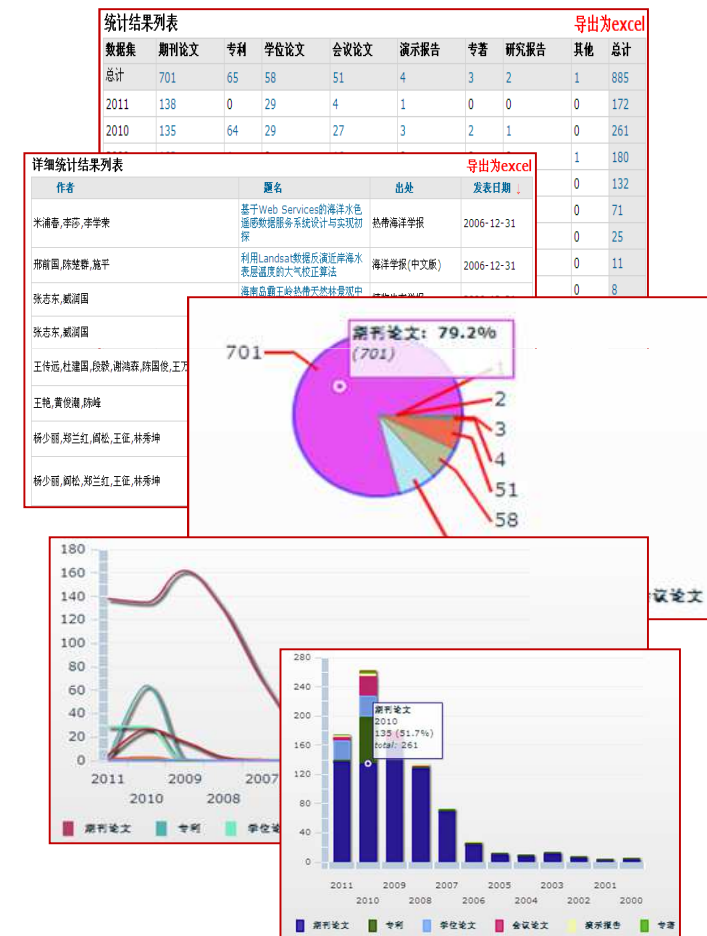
统计结果列表

导出为excel

| 数据集 | 期刊论文 | 专利 | 学位论文 | 会议论文 | 演示报告 | 专著 | 研究报告 | 其他 | 总计 |
|---|---|---|---|---|---|---|---|---|---|
| 总计 | 701 | 65 | 58 | 51 | 4 | 3 | 2 | 1 | 885 |
| 2011 | 138 | 0 | 29 | 4 | 1 | 0 | 0 | 0 | 172 |
| 2010 | 135 | 64 | 29 | 27 | 3 | 2 | 1 | 0 | 261 |
| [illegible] | | | | | | | | 1 | 180 |
| | | | | | | | | 0 | 132 |
| | | | | | | | | 0 | 71 |
| | | | | | | | | 0 | 25 |
| | | | | | | | | 0 | 11 |
| | | | | | | | | 0 | 8 |

详细统计结果列表

导出为excel

| 作者 | 题名 | 出处 | 发表日期 |
|---|---|---|---|
| 米浦春,李莎,李学荣 | 基于Web Services的海洋水色遥感数据服务系统设计与实现初探 | 热带海洋学报 | 2006-12-31 |
| 邢前国,陈楚群,施平 | 利用Landsat数据反演近岸海水表层温度的大气校正算法 | 海洋学报(中文版) | 2006-12-31 |
| 张志东,戴滪国 | 海南岛霸王岭热带天然林景观中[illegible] | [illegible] | |
| 张志东,戴滪国 | | | |
| 王侍远,杜建国,段毅,谢鸿森,陈国俊,王万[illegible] | | | |
| 王艳,黄俊滩,陈峰 | | | |
| 杨少丽,郑兰红,阎松,王征,林秀坤 | | | |
| 杨少丽,阎松,郑兰红,王征,林秀坤 | | | |

701
期刊论文: 79.2%
(701)
1
2
3
4
51
58
会议论文

180
160
140
120
100
80
60
40
20
0
2011
2010
2009
2008
2007
期刊论文
专利
学位论文

280
240
200
160
120
80
40
0
期刊论文
2010
135 (51.7%)
total: 261
2011
2010
2009
2008
2007
2006
2005
2004
2003
2002
2001
2000
期刊论文
专利
学位论文
会议论文
演示报告
专著